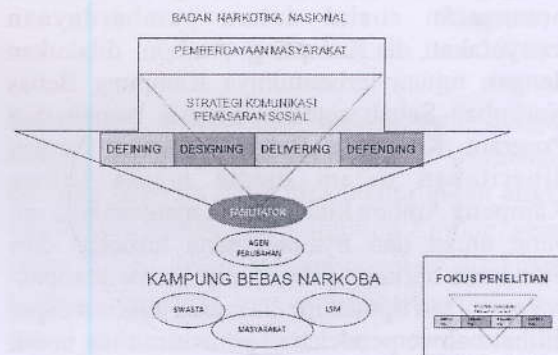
BADAN NARKOTIKA NASIONAL

PEMBERDAYAAN MASYARAKAT

STRATEGI KOMUNIKASI PEMASARAN SOSIAL

| DEFINING | DESIGNING | DELIVERING | DEFENDING |
|---|---|---|---|

FASILITATOR

AGEN PERUBAHAN

KAMPUNG BEBAS NARKOBA

SWASTA

LSM

MASYARAKAT

FOKUS PENELITIAN

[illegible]